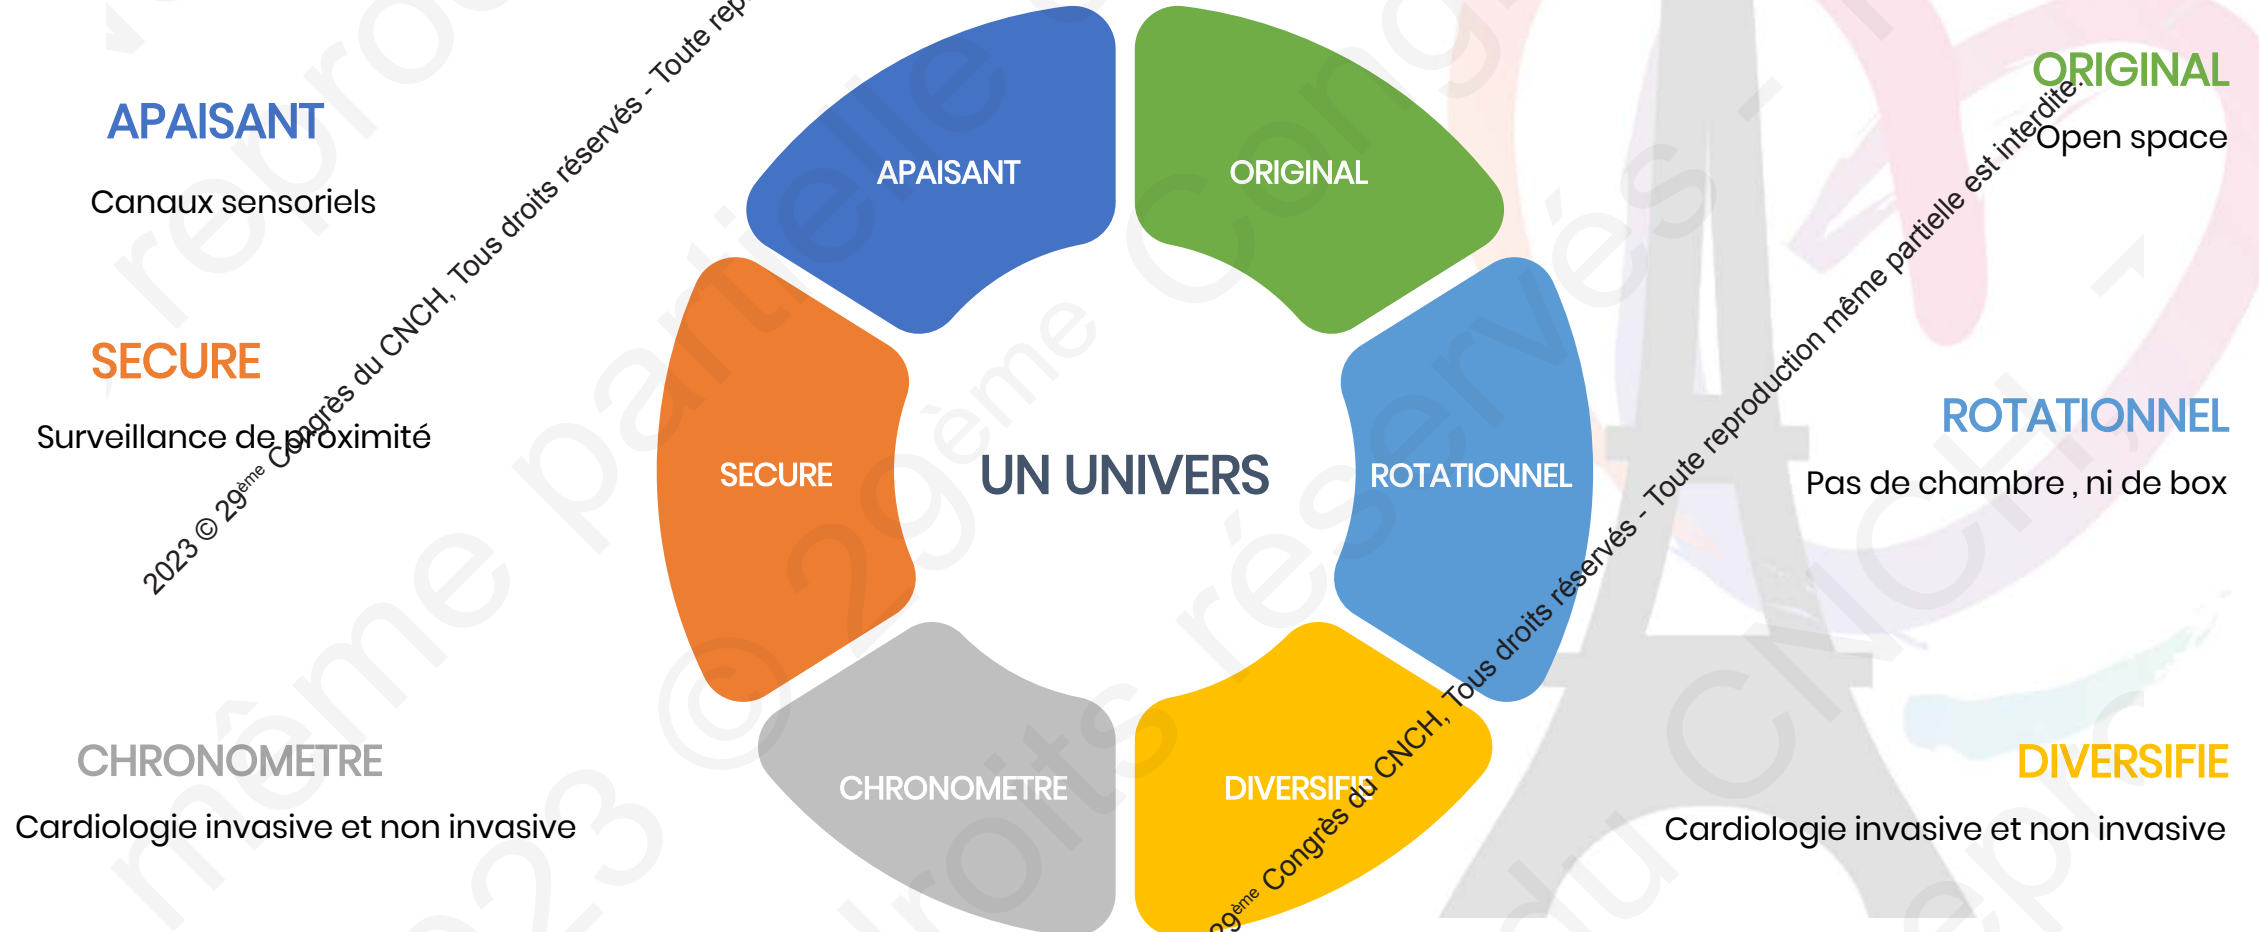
APAISANT

Canaux sensoriels

SECURE

Surveillance de proximité

CHRONOMETRE

Cardiologie invasive et non invasive

APAISANT

ORIGINAL

SECURE

UN UNIVERS

ROTATIONNEL

CHRONOMETRE

DIVERSIFIE

ORIGINAL

Open space

ROTATIONNEL

Pas de chambre , ni de box

DIVERSIFIE

Cardiologie invasive et non invasive

2023 © 29$^{ème}$ Congrès du CNCH, Tous droits réservés - Toute rep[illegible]

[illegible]29$^{ème}$ Congrès du CNCH, Tous droits réservés - Toute reproduction même partielle est interdite.